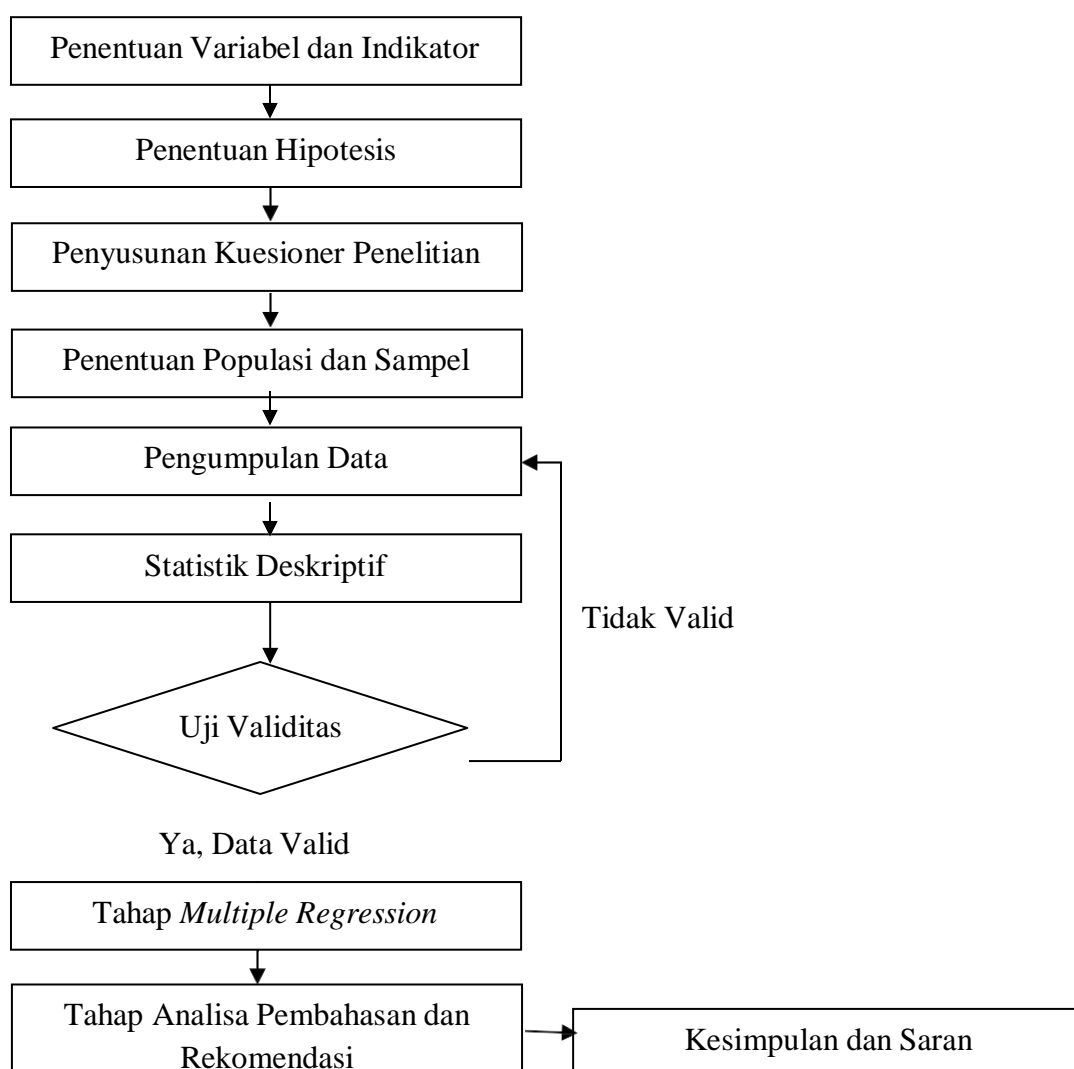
Penentuan Variabel dan Indikator

Penentuan Hipotesis

Penyusunan Kuesioner Penelitian

Penentuan Populasi dan Sampel

Pengumpulan Data

Statistik Deskriptif

Tidak Valid

Uji Validitas

Ya, Data Valid

Tahap *Multiple Regression*

Tahap Analisa Pembahasan dan Rekomendasi

Kesimpulan dan Saran